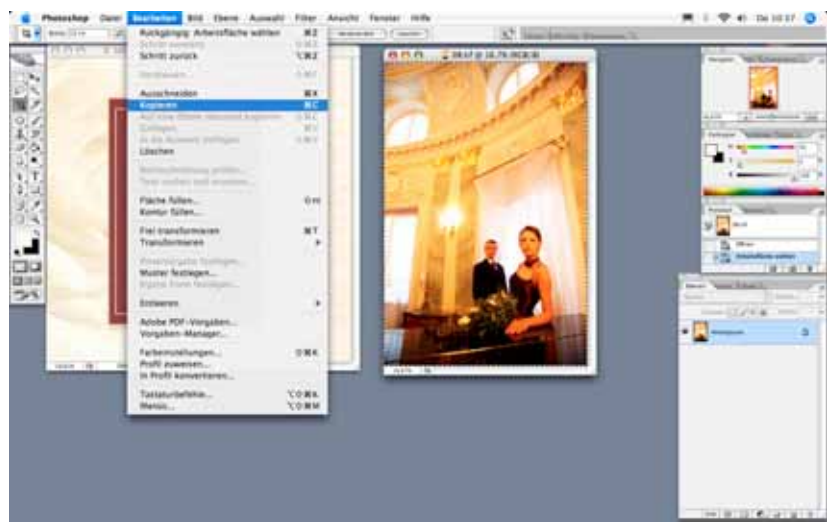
Photoshop Datei Bearbeiten Bild Ebene Auswahl Filter Ansicht Fenster Hilfe

Di 10:57

Rückgängig: Arbeitsfläche wählen ⌘Z
Schritt vorwärts
Schritt zurück ⌥⌘Z

Verblassen

Ausschneiden ⌘X
Kopieren ⌘C
Auf eine Ebene reduziert kopieren
Einfügen
In die Auswahl einfügen
Löschen

Rechtschreibung prüfen...
Text suchen und ersetzen...

Fläche füllen...
Kontur füllen...

Frei transformieren ⌘T
Transformieren

Pinselvorgabe festlegen...
Muster festlegen...
Eigene Form festlegen...

Entleeren

Adobe PDF-Vorgaben...
Vorgaben-Manager...

Farbeinstellungen... ⇧⌘K
Profil zuweisen...
In Profil konvertieren...

Tastaturbefehle... ⌥⇧⌘K
Menüs... ⌥⇧⌘M

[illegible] @ 16,7% (RGB/8)